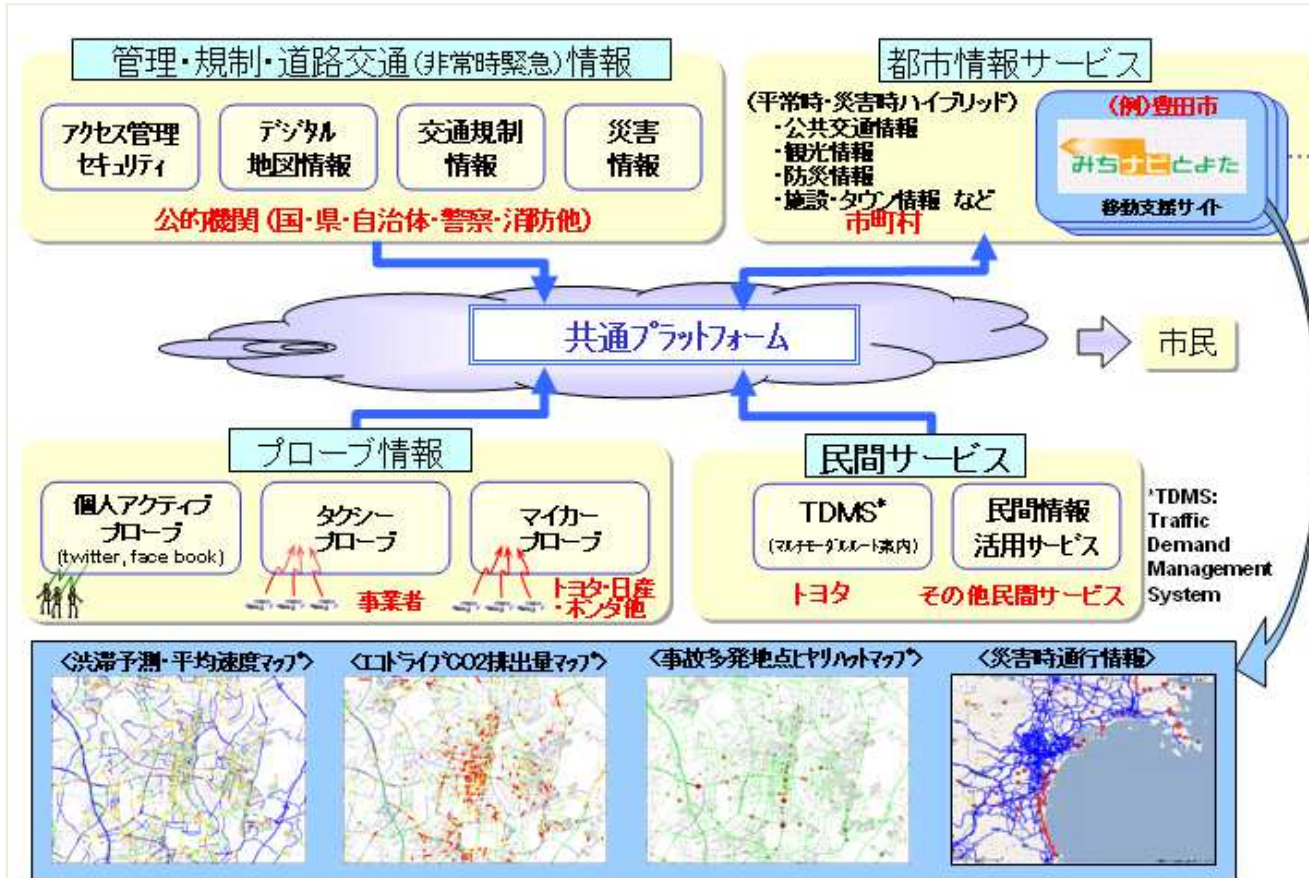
管理・規制・道路交通(非常時緊急)情報

アクセス管理 セキュリティ

デジタル 地図情報

交通規制 情報

災害 情報

公的機関(国・県・自治体・警察・消防他)

都市情報サービス

(平常時・災害時ハイブリッド)
・公共交通情報
・観光情報
・防災情報
・施設・タウン情報 など
市町村

(例)豊田市
みちナビとよた
移動支援サイト

共通プラットフォーム

市民

プローブ情報

個人アクティブ プローブ (twitter, face book)

タクシー プローブ

事業者

マイカー プローブ

トヨタ・日産 ・ホンダ他

民間サービス

TDMS* (マルチモーダルルート案内)

トヨタ

民間情報 活用サービス

その他民間サービス

*TDMS: Traffic Demand Management System

<渋滞予測・平均速度マップ>

<エコドライブCO2排出量マップ>

<事故多発地点とヒヤリハットマップ>

<災害時通行情報>